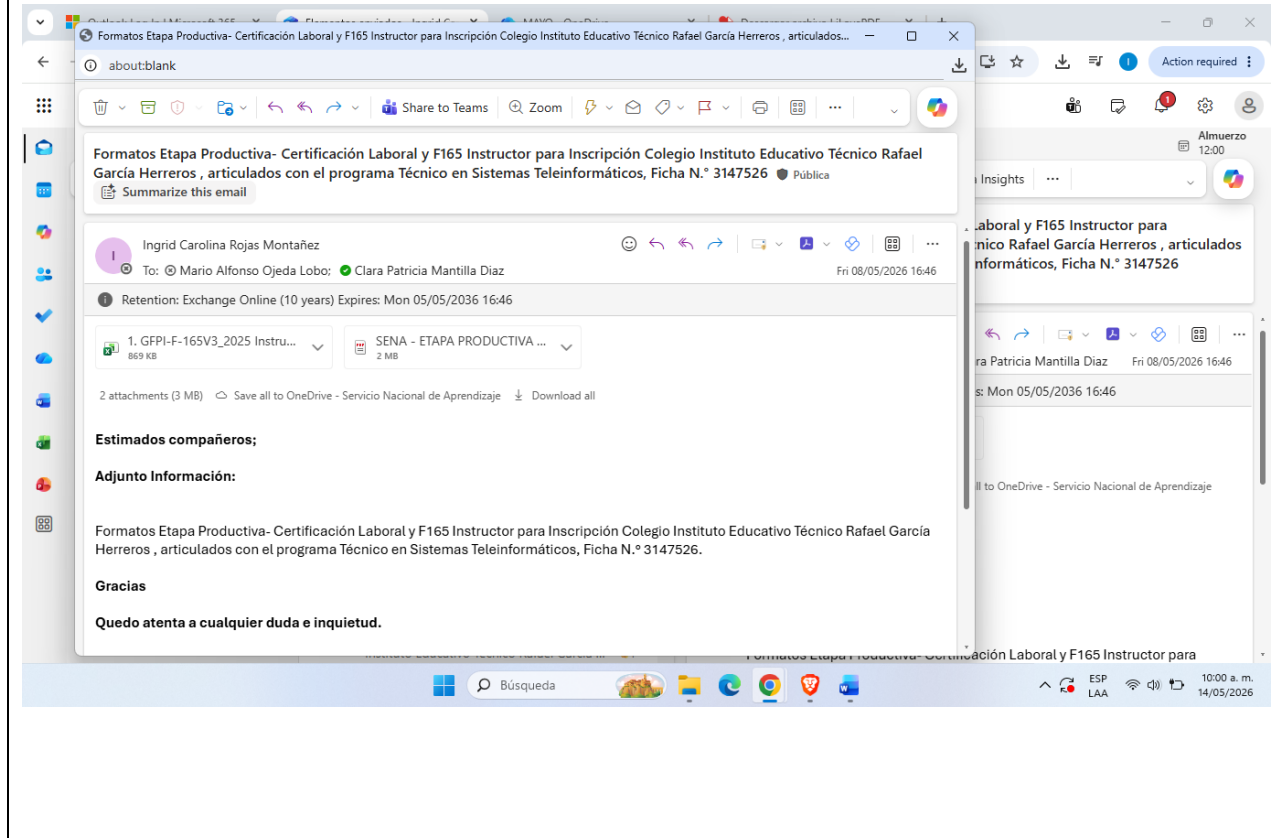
Outlook Log In | Microsoft 365
Elementos enviados - Ingrid C
MAYO - OneDrive
Descargar archivo | iLovePDF

Formatos Etapa Productiva- Certificación Laboral y F165 Instructor para Inscripción Colegio Instituto Educativo Técnico Rafael García Herreros , articulados...

about:blank

Action required

Share to Teams
Zoom

Almuerzo 12:00

Formatos Etapa Productiva- Certificación Laboral y F165 Instructor para Inscripción Colegio Instituto Educativo Técnico Rafael García Herreros , articulados con el programa Técnico en Sistemas Teleinformáticos, Ficha N.° 3147526 Pública

Summarize this email

Ingrid Carolina Rojas Montañez
To: Mario Alfonso Ojeda Lobo; Clara Patricia Mantilla Diaz
Fri 08/05/2026 16:46

Retention: Exchange Online (10 years) Expires: Mon 05/05/2036 16:46

1. GFPI-F-165V3_2025 Instru...
869 KB
SENA - ETAPA PRODUCTIVA ...
2 MB

2 attachments (3 MB) Save all to OneDrive - Servicio Nacional de Aprendizaje Download all

Estimados compañeros;

Adjunto Información:

Formatos Etapa Productiva- Certificación Laboral y F165 Instructor para Inscripción Colegio Instituto Educativo Técnico Rafael García Herreros , articulados con el programa Técnico en Sistemas Teleinformáticos, Ficha N.° 3147526.

Gracias

Quedo atenta a cualquier duda e inquietud.

Insights
laboral y F165 Instructor para
tnico Rafael García Herreros , articulados
nformáticos, Ficha N.° 3147526
ra Patricia Mantilla Diaz Fri 08/05/2026 16:46
s: Mon 05/05/2036 16:46
ll to OneDrive - Servicio Nacional de Aprendizaje
Formatos Etapa Productiva- Certificación Laboral y F165 Instructor para

Búsqueda
ESP LAA
10:00 a. m.
14/05/2026